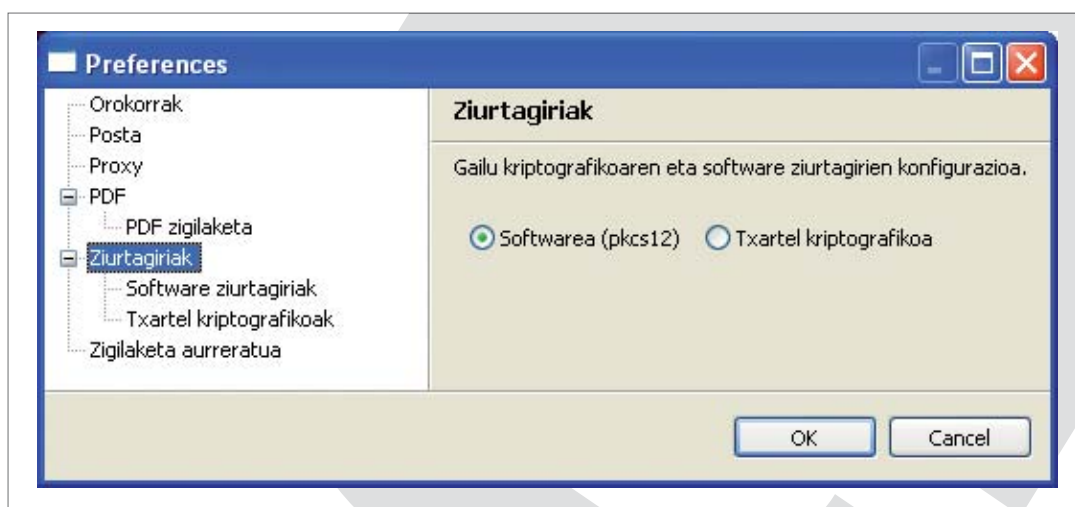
Preferences

Orokorrak
Posta
Proxy
PDF
PDF zigilaketa
Ziurtagiriak
Software ziurtagiriak
Txartel kriptografikoak
Zigilaketa aurreratua

Ziurtagiriak

Gailu kriptografikoaren eta software ziurtagirien konfigurazioa.

Softwarea (pkcs12)
Txartel kriptografikoa

OK
Cancel